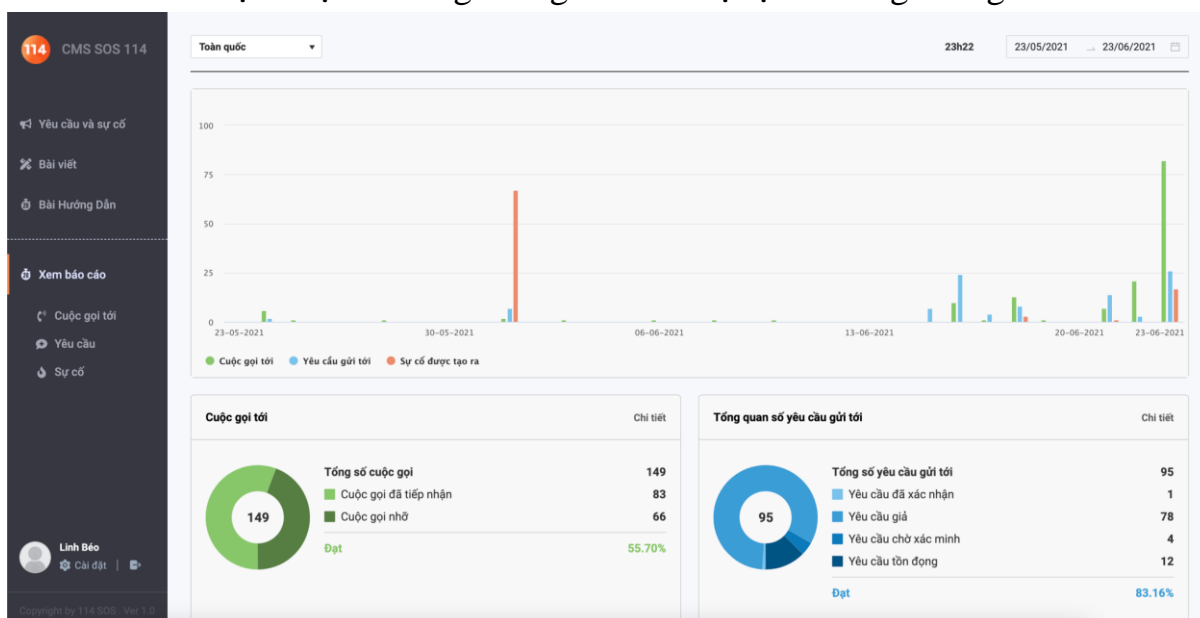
114 CMS SOS 114

Yêu cầu và sự cố

Bài viết

Bài Hướng Dẫn

Xem báo cáo

Cuộc gọi tới

Yêu cầu

Sự cố

Linh Béo

Cài đặt

Copyright by 114 SOS Ver 1.0

Toàn quốc

23h22 23/05/2021 → 23/06/2021

100

75

50

25

0

23-05-2021 30-05-2021 06-06-2021 13-06-2021 20-06-2021 23-06-2021

Cuộc gọi tới Yêu cầu gửi tới Sự cố được tạo ra

Cuộc gọi tới Chi tiết

149

| Tổng số cuộc gọi | 149 |
|---|---|
| Cuộc gọi đã tiếp nhận | 83 |
| Cuộc gọi nhỡ | 66 |
| Đạt | 55.70% |

Tổng quan số yêu cầu gửi tới Chi tiết

95

| Tổng số yêu cầu gửi tới | 95 |
|---|---|
| Yêu cầu đã xác nhận | 1 |
| Yêu cầu giả | 78 |
| Yêu cầu chờ xác minh | 4 |
| Yêu cầu tồn đọng | 12 |
| Đạt | 83.16% |